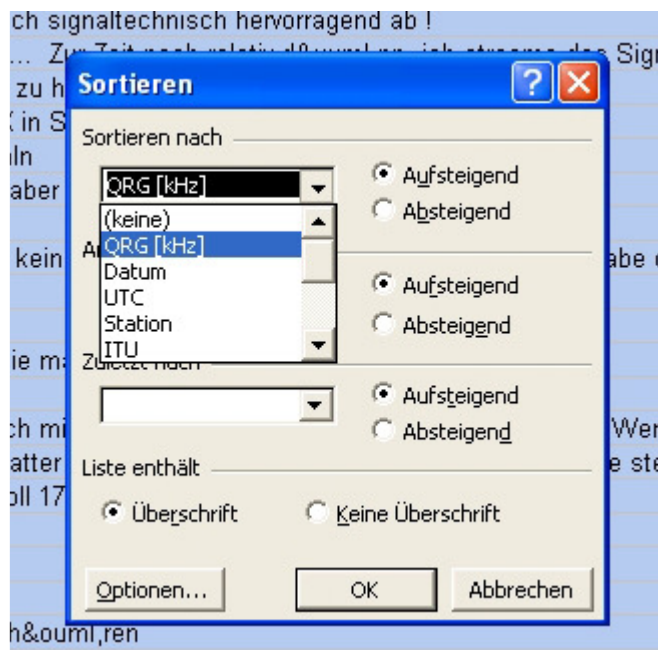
ch signaltechnisch hervorragend ab !
... Zu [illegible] Sig
zu h
in S
ln
aber
kein abe
ie ma
ch mi Wer
atter e ste
oll 17
h&ouml,ren

Sortieren

Sortieren nach
QRG [kHz]
(keine)
QRG [kHz]
Datum
UTC
Station
ITU
Aufsteigend
Absteigend
A
Aufsteigend
Absteigend
Zuletzt nach
Aufsteigend
Absteigend
Liste enthält
Überschrift
Keine Überschrift
Optionen...
OK
Abbrechen